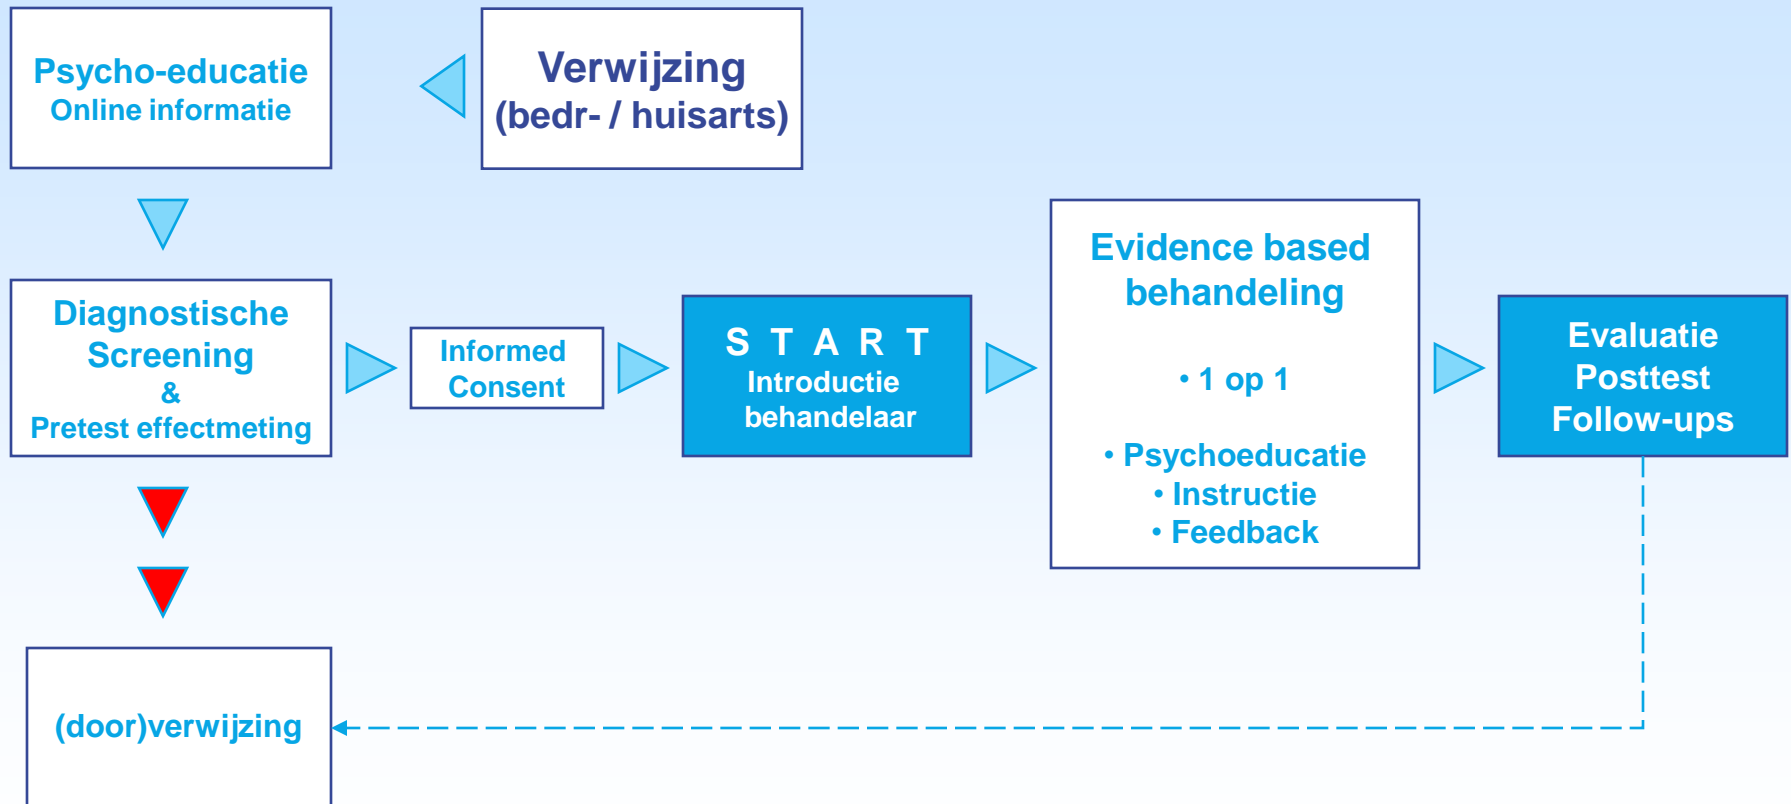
Psycho-educatie
Online informatie

Verwijzing
(bedr- / huisarts)

Diagnostische Screening
&
Pretest effectmeting

Informed Consent

S T A R T
Introductie behandelaar

Evidence based behandeling

• 1 op 1

• Psychoeducatie
• Instructie
• Feedback

Evaluatie
Posttest
Follow-ups

(door)verwijzing